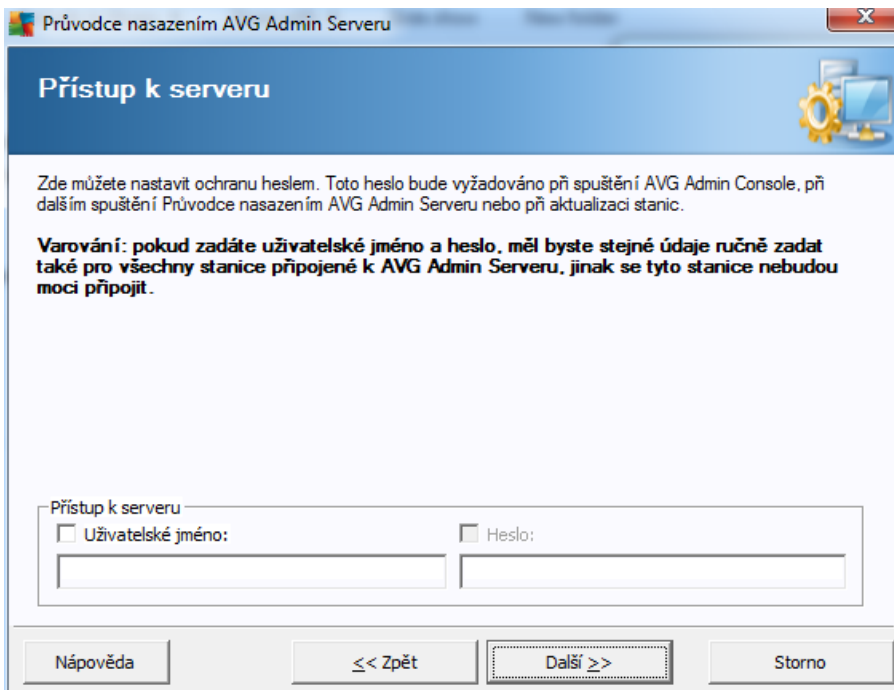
Průvodce nasazením AVG Admin Serveru

Přístup k serveru

Zde můžete nastavit ochranu heslem. Toto heslo bude vyžadováno při spuštění AVG Admin Console, při dalším spuštění Průvodce nasazením AVG Admin Serveru nebo při aktualizaci stanic.

Varování: pokud zadáte uživatelské jméno a heslo, měl byste stejné údaje ručně zadat také pro všechny stanice připojené k AVG Admin Serveru, jinak se tyto stanice nebudou moci připojit.

Přístup k serveru

Uživatelské jméno:

Heslo:

Nápověda

<< Zpět

Další >>

Storno